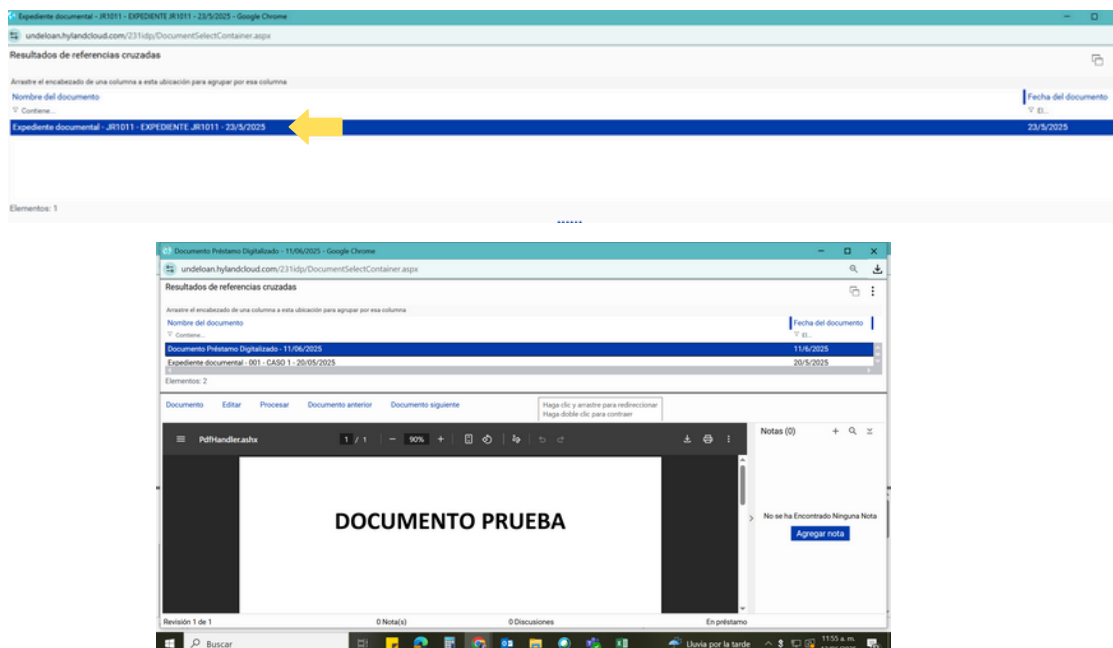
Expediente documental - JR1011 - EXPEDIENTE JR1011 - 23/5/2025 - Google Chrome

undeloan.hylandcloud.com/231idp/DocumentSelectContainer.aspx

Resultados de referencias cruzadas

Arrastre el encabezado de una columna a esta ubicación para agrupar por esa columna

| Nombre del documento | Fecha del documento |
|---|---|
| Contiene... | El... |
| Expediente documental - JR1011 - EXPEDIENTE JR1011 - 23/5/2025 | 23/5/2025 |

Elementos: 1

Documento Préstamo Digitalizado - 11/06/2025 - Google Chrome

undeloan.hylandcloud.com/231idp/DocumentSelectContainer.aspx

Resultados de referencias cruzadas

Arrastre el encabezado de una columna a esta ubicación para agrupar por esa columna

| Nombre del documento | Fecha del documento |
|---|---|
| Contiene... | El... |
| Documento Préstamo Digitalizado - 11/06/2025 | 11/6/2025 |
| Expediente documental - 001 - CASO 1 - 20/05/2025 | 20/5/2025 |

Elementos: 2

Documento Editar Procesar Documento anterior Documento siguiente

Haga clic y arrastre para redireccionar
Haga doble clic para contraer

PdfHandler.ashx 1 / 1 90%

Notas (0)

DOCUMENTO PRUEBA

No se ha Encontrado Ninguna Nota

Agregar nota

Revisión 1 de 1 0 Nota(s) 0 Discusiones En préstamo

Buscar Lluvia por la tarde 11:55 a. m.